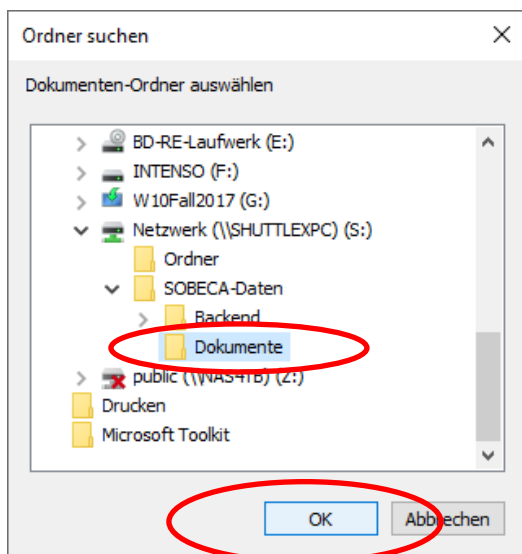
Ordner suchen

Dokumenten-Ordner auswählen

BD-RE-Laufwerk (E:)
INTENSO (F:)
W10Fall2017 (G:)
Netzwerk (\\SHUTTLEXPC) (S:)
Ordner
SOBECA-Daten
Backend
Dokumente
public (\\NAS4TB) (Z:)
Drucken
Microsoft Toolkit

OK
Abbrechen